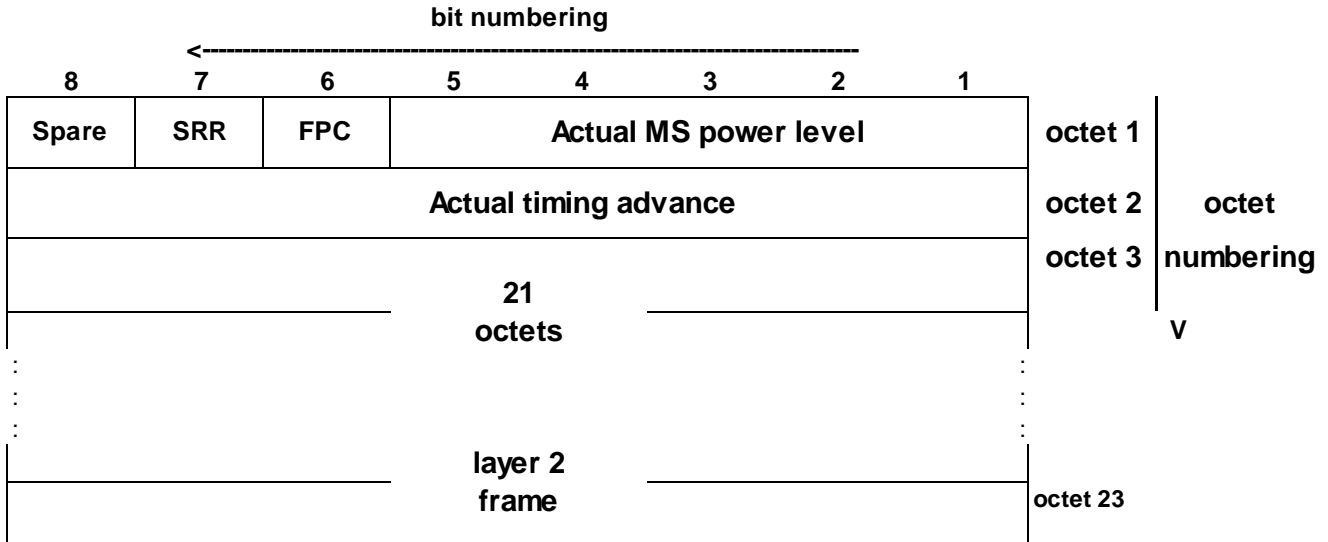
bit numbering

<------------------------------------------------------------------------------------

| 8 | 7 | 6 | 5 | 4 | 3 | 2 | 1 | |
|---|---|---|---|---|---|---|---|---|
| Spare | SRR | FPC | Actual MS power level | | | | | octet 1 |
| Actual timing advance | | | | | | | | octet 2 |
| | | | | | | | | octet 3 |

octet numbering

V

21 octets

:
:
:

layer 2 frame

octet 23